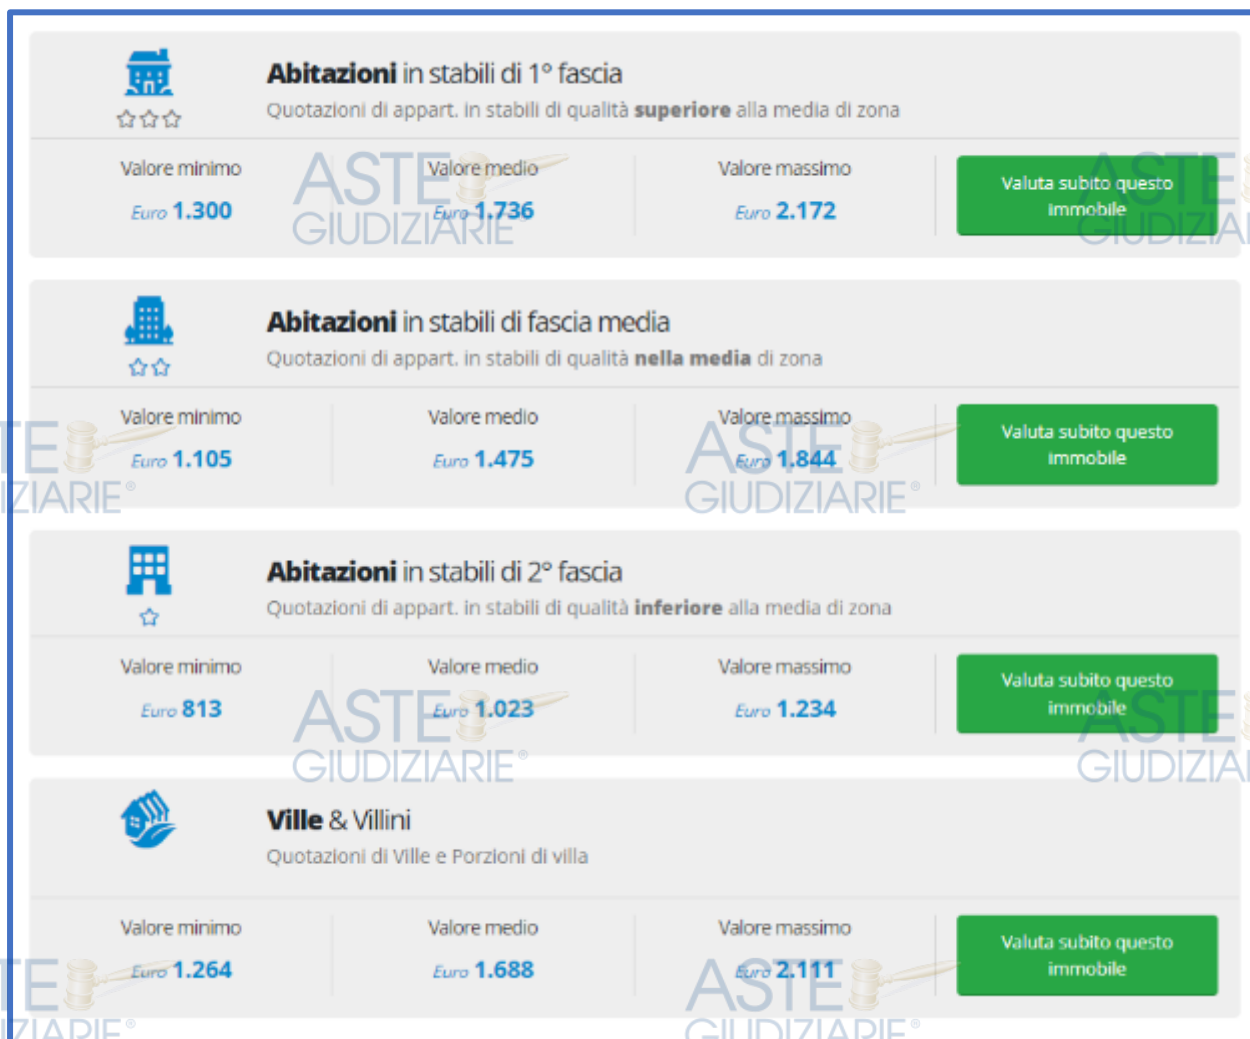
**Abitazioni** in stabili di 1° fascia
Quotazioni di appart. in stabili di qualità **superiore** alla media di zona

Valore minimo
Euro 1.300

Valore medio
Euro 1.736

Valore massimo
Euro 2.172

Valuta subito questo immobile

**Abitazioni** in stabili di fascia media
Quotazioni di appart. in stabili di qualità **nella media** di zona

Valore minimo
Euro 1.105

Valore medio
Euro 1.475

Valore massimo
Euro 1.844

Valuta subito questo immobile

**Abitazioni** in stabili di 2° fascia
Quotazioni di appart. in stabili di qualità **inferiore** alla media di zona

Valore minimo
Euro 813

Valore medio
Euro 1.023

Valore massimo
Euro 1.234

Valuta subito questo immobile

**Ville** & Villini
Quotazioni di Ville e Porzioni di villa

Valore minimo
Euro 1.264

Valore medio
Euro 1.688

Valore massimo
Euro 2.111

Valuta subito questo immobile

ASTE GIUDIZIARIE®